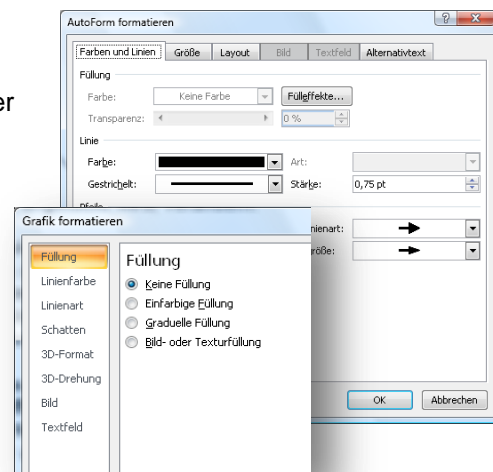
er

AutoForm formatieren

?

Farben und Linien | Größe | Layout | Bild | Textfeld | Alternativtext

Füllung

Farbe: Keine Farbe

Fülleffekte...

Transparenz: 0 %

Linie

Farbe:

Art:

Gestrichelt:

Stärke: 0,75 pt

Pfeile

ienart:

röße:

OK

Abbrechen

Grafik formatieren

Füllung
Linienfarbe
Linienart
Schatten
3D-Format
3D-Drehung
Bild
Textfeld

Füllung

Keine Füllung
Einfarbige Füllung
Graduelle Füllung
Bild- oder Texturfüllung